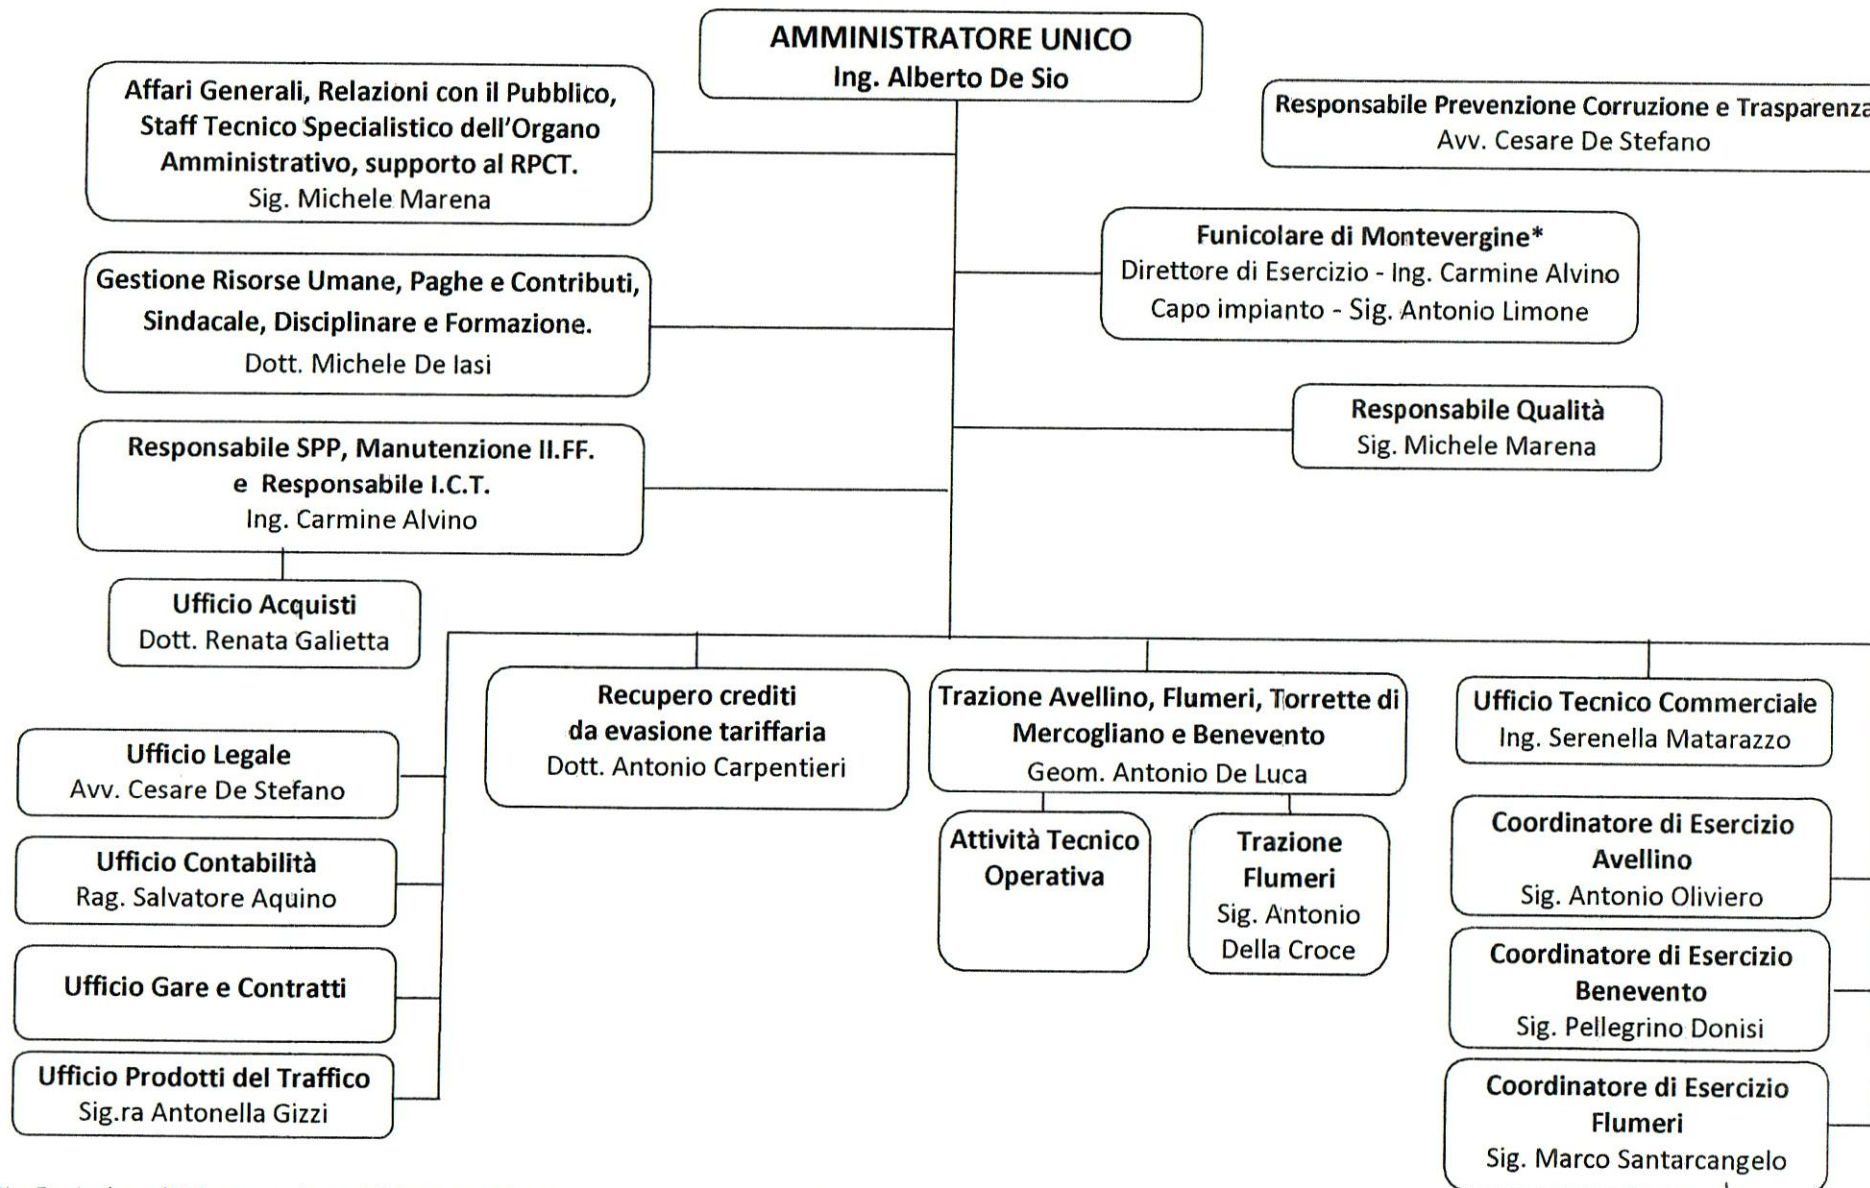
AMMINISTRATORE UNICO
Ing. Alberto De Sio

Affari Generali, Relazioni con il Pubblico, Staff Tecnico Specialistico dell'Organo Amministrativo, supporto al RPCT.
Sig. Michele Marena

Responsabile Prevenzione Corruzione e Trasparenza
Avv. Cesare De Stefano

Funicolare di Montevergine*
Direttore di Esercizio - Ing. Carmine Alvino
Capo impianto - Sig. Antonio Limone

Gestione Risorse Umane, Paghe e Contributi, Sindacale, Disciplinare e Formazione.
Dott. Michele De Iasi

Responsabile Qualità
Sig. Michele Marena

Responsabile SPP, Manutenzione II.FF. e Responsabile I.C.T.
Ing. Carmine Alvino

Ufficio Acquisti
Dott. Renata Galietta

Recupero crediti da evasione tariffaria
Dott. Antonio Carpentieri

Trazione Avellino, Flumeri, Torrette di Mercogliano e Benevento
Geom. Antonio De Luca

Ufficio Tecnico Commerciale
Ing. Serenella Matarazzo

Ufficio Legale
Avv. Cesare De Stefano

Attività Tecnico Operativa

Trazione Flumeri
Sig. Antonio Della Croce

Coordinatore di Esercizio Avellino
Sig. Antonio Oliviero

Ufficio Contabilità
Rag. Salvatore Aquino

Ufficio Gare e Contratti

Coordinatore di Esercizio Benevento
Sig. Pellegrino Donisi

Ufficio Prodotti del Traffico
Sig.ra Antonella Gizzi

Coordinatore di Esercizio Flumeri
Sig. Marco Santarcangelo